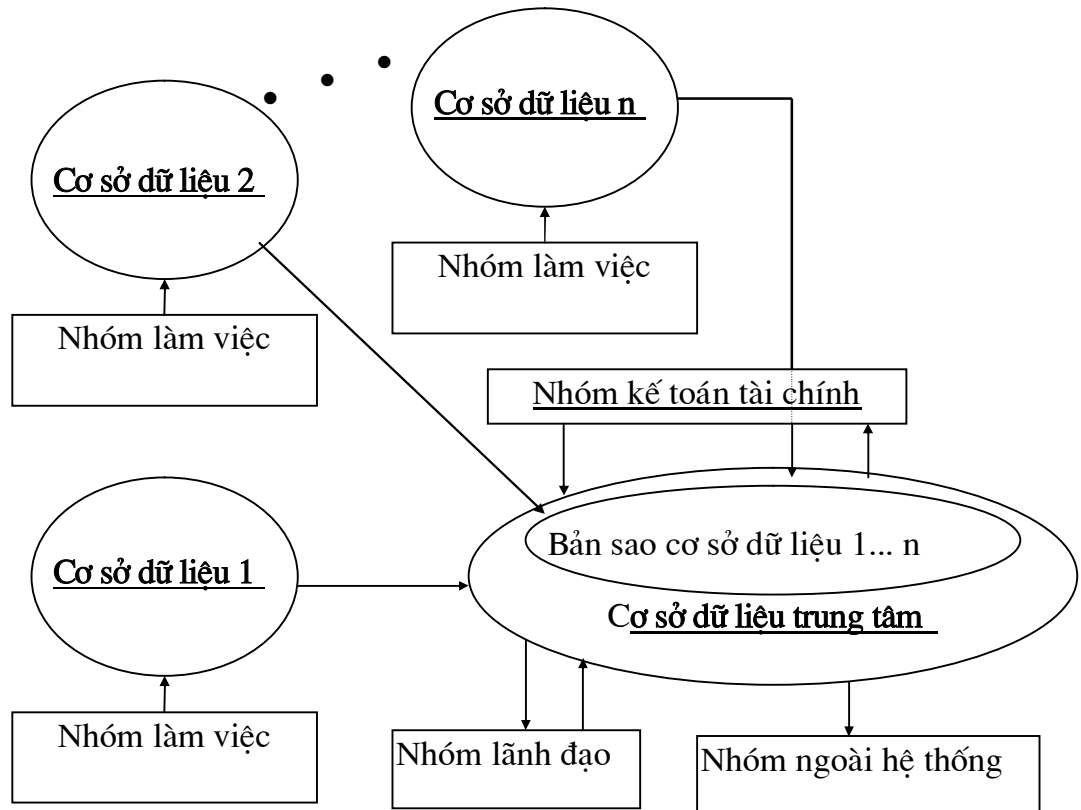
Cơ sở dữ liệu n

Cơ sở dữ liệu 2

Nhóm làm việc

Nhóm làm việc

Nhóm kế toán tài chính

Bản sao cơ sở dữ liệu 1... n

Cơ sở dữ liệu 1

Cơ sở dữ liệu trung tâm

Nhóm làm việc

Nhóm lãnh đạo

Nhóm ngoài hệ thống